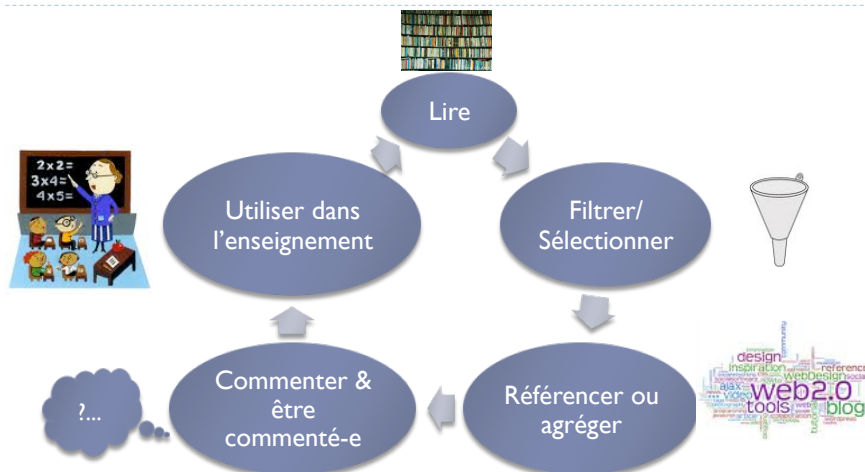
Lire

Filtrer/ Sélectionner

Référencer ou agréger

Commenter & être commenté-e

Utiliser dans l'enseignement

2x2=
3x4=
4x5=

?...

design
inspiration
webdesign
web2.0
tools
blog
reference
ajax
video